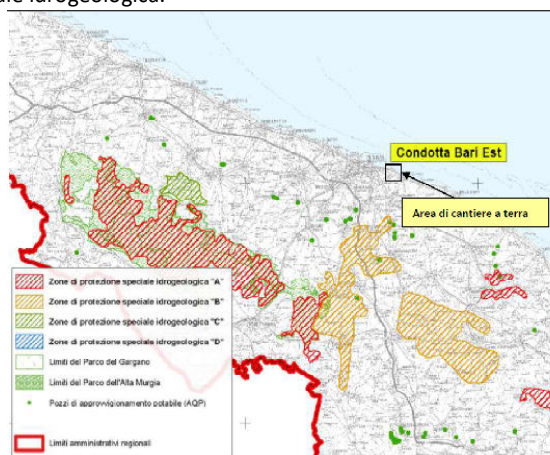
ale idrogeologica.

Condotta Bari Est

Area di cantiere a terra

Zone di protezione speciale idrogeologica "A"
Zone di protezione speciale idrogeologica "B"
Zone di protezione speciale idrogeologica "C"
Zone di protezione speciale idrogeologica "D"
Limiti del Parco del Gargano
Limiti del Parco dell'Alta Murgia
Pozzi di approvvigionamento potabile (AQP)
Limiti amministrativi regionali